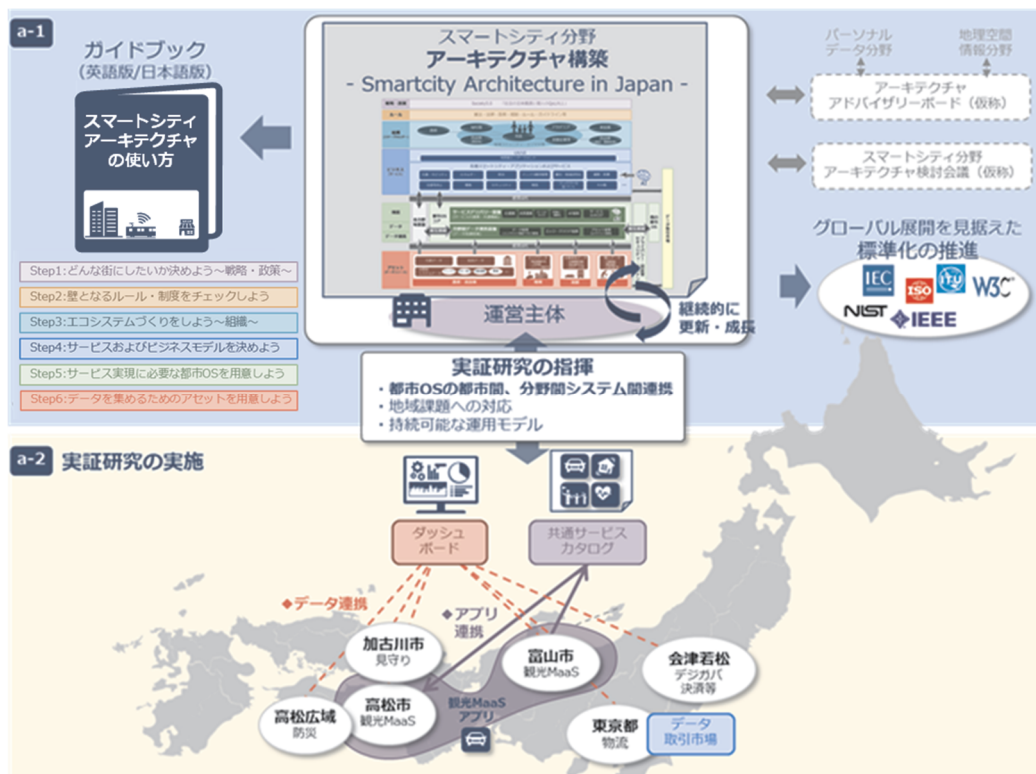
a-1

ガイドブック
（英語版/日本語版）

スマートシティ
アーキテクチャ
の使い方

Step1:どんな街にしたいか決めよう～戦略・政策～
Step2:壁となるルール・制度をチェックしよう
Step3:エコシステムづくりをしよう～組織～
Step4:サービスおよびビジネスモデルを決めよう
Step5:サービス実現に必要な都市OSを用意しよう
Step6:データを集めるためのアセットを用意しよう

スマートシティ分野
アーキテクチャ構築
- Smartcity Architecture in Japan -

運営主体

継続的に
更新・成長

パーソナル
データ分野

地理空間
情報分野

アーキテクチャ
アドバイザリーボード（仮称）

スマートシティ分野
アーキテクチャ検討会議（仮称）

グローバル展開を見据えた
標準化の推進

IEC ISO W3C
NIST IEEE

実証研究の指揮
・都市OSの都市間、分野間システム間連携
・地域課題への対応
・持続可能な運用モデル

a-2 実証研究の実施

ダッシュ
ボード

共通サービス
カタログ

◆データ連携
◆アプリ
連携

加古川市
見守り

富山市
観光MaaS

会津若松
デジガバ
決済等

高松市
観光MaaS

高松広域
防災

観光MaaS
アプリ

東京都
物流

データ
取引市場